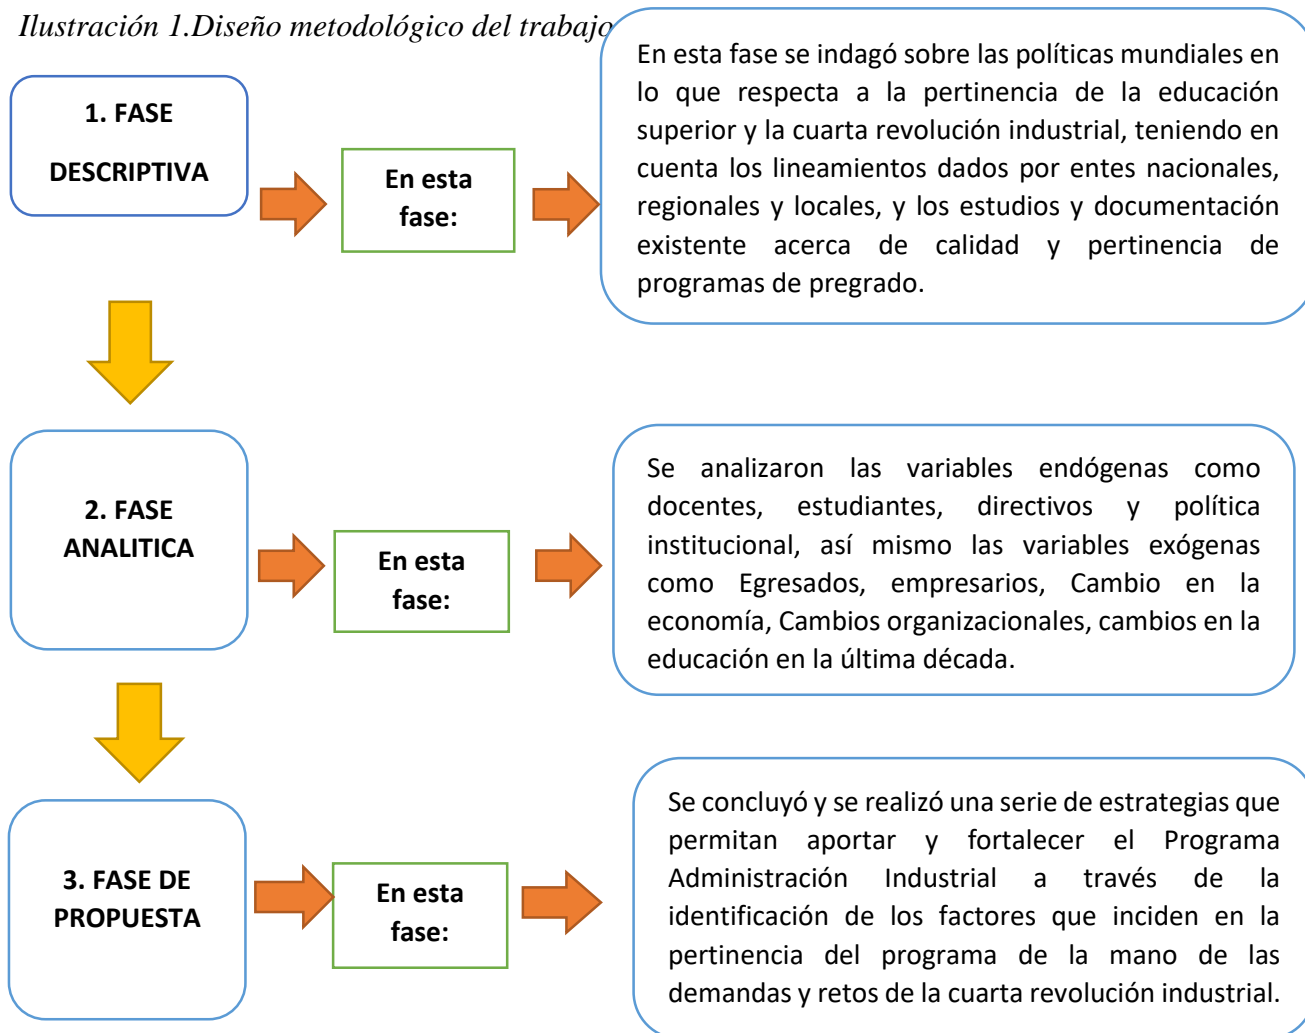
Ilustración 1.Diseño metodológico del trabajo

1. FASE DESCRIPTIVA

En esta fase:

En esta fase se indagó sobre las políticas mundiales en lo que respecta a la pertinencia de la educación superior y la cuarta revolución industrial, teniendo en cuenta los lineamientos dados por entes nacionales, regionales y locales, y los estudios y documentación existente acerca de calidad y pertinencia de programas de pregrado.

2. FASE ANALITICA

En esta fase:

Se analizaron las variables endógenas como docentes, estudiantes, directivos y política institucional, así mismo las variables exógenas como Egresados, empresarios, Cambio en la economía, Cambios organizacionales, cambios en la educación en la última década.

3. FASE DE PROPUESTA

En esta fase:

Se concluyó y se realizó una serie de estrategias que permitan aportar y fortalecer el Programa Administración Industrial a través de la identificación de los factores que inciden en la pertinencia del programa de la mano de las demandas y retos de la cuarta revolución industrial.